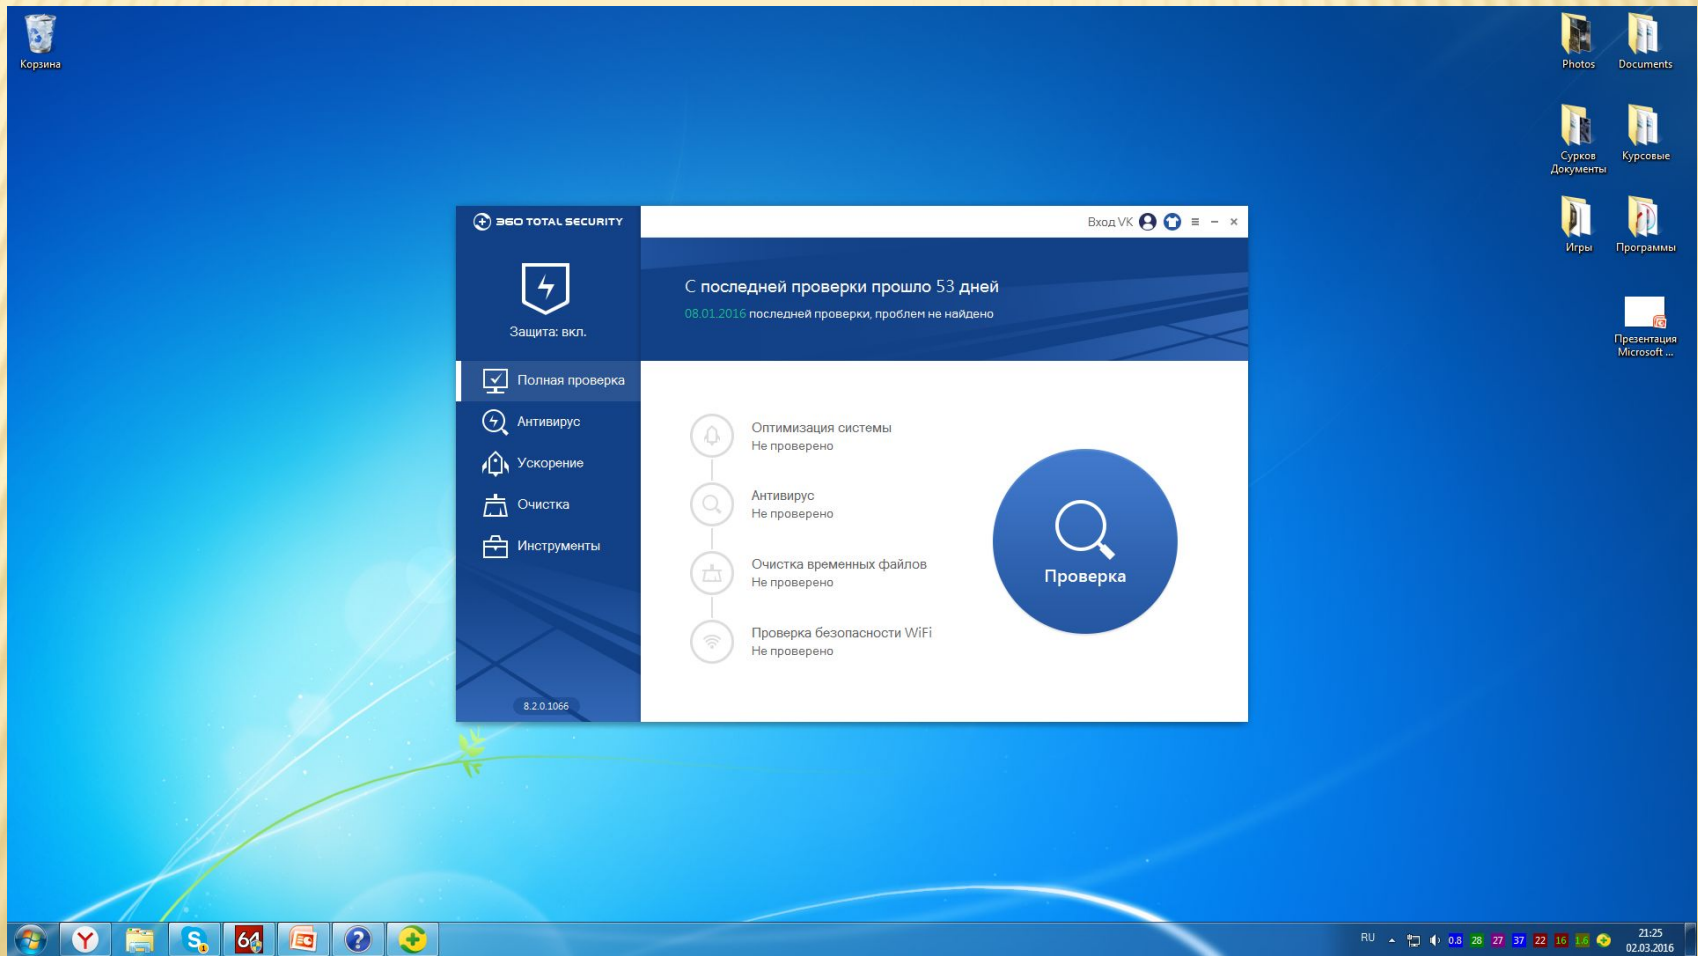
Корзина

Photos

Documents

Сурков Документы

Курсовые

Игры

Программы

Презентация Microsoft ...

360 TOTAL SECURITY

Вход VK

Защита: вкл.

Полная проверка

Антивирус

Ускорение

Очистка

Инструменты

8.2.0.1066

С последней проверки прошло 53 дней

08.01.2016 последней проверки, проблем не найдено

Оптимизация системы
Не проверено

Антивирус
Не проверено

Очистка временных файлов
Не проверено

Проверка безопасности WiFi
Не проверено

Проверка

64

RU

0.8 28 27 37 22 16 1.6

21:25
02.03.2016